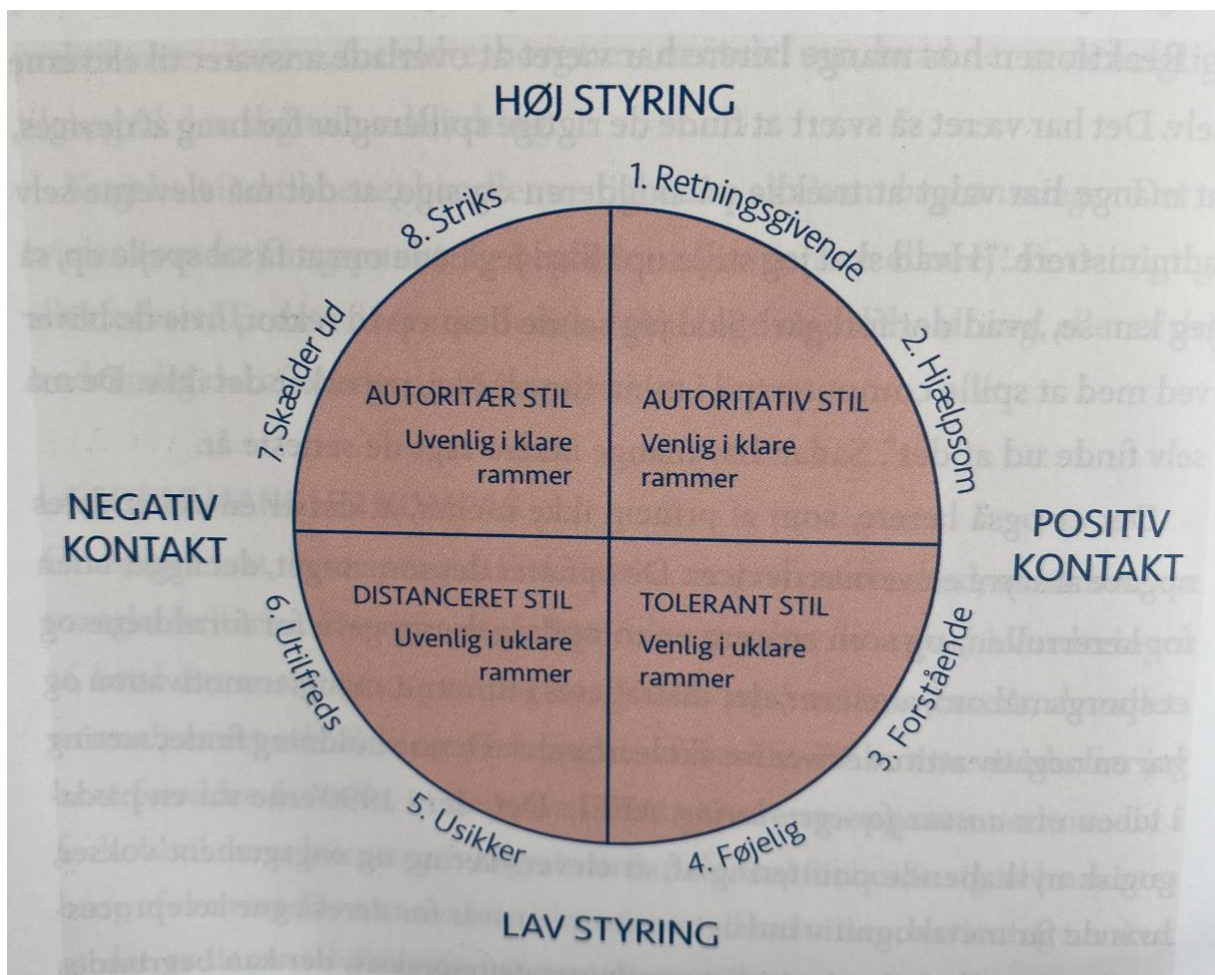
HØJ STYRING

1. Retningsgivende

2. Hjælpsom

3. Forstående

4. Føjelig

5. Usikker

6. Utilfreds

7. Skælder ud

8. Striks

AUTORITÆR STIL
Uvenlig i klare rammer

AUTORITATIV STIL
Venlig i klare rammer

DISTANCERET STIL
Uvenlig i uklare rammer

TOLERANT STIL
Venlig i uklare rammer

NEGATIV KONTAKT

POSITIV KONTAKT

LAV STYRING